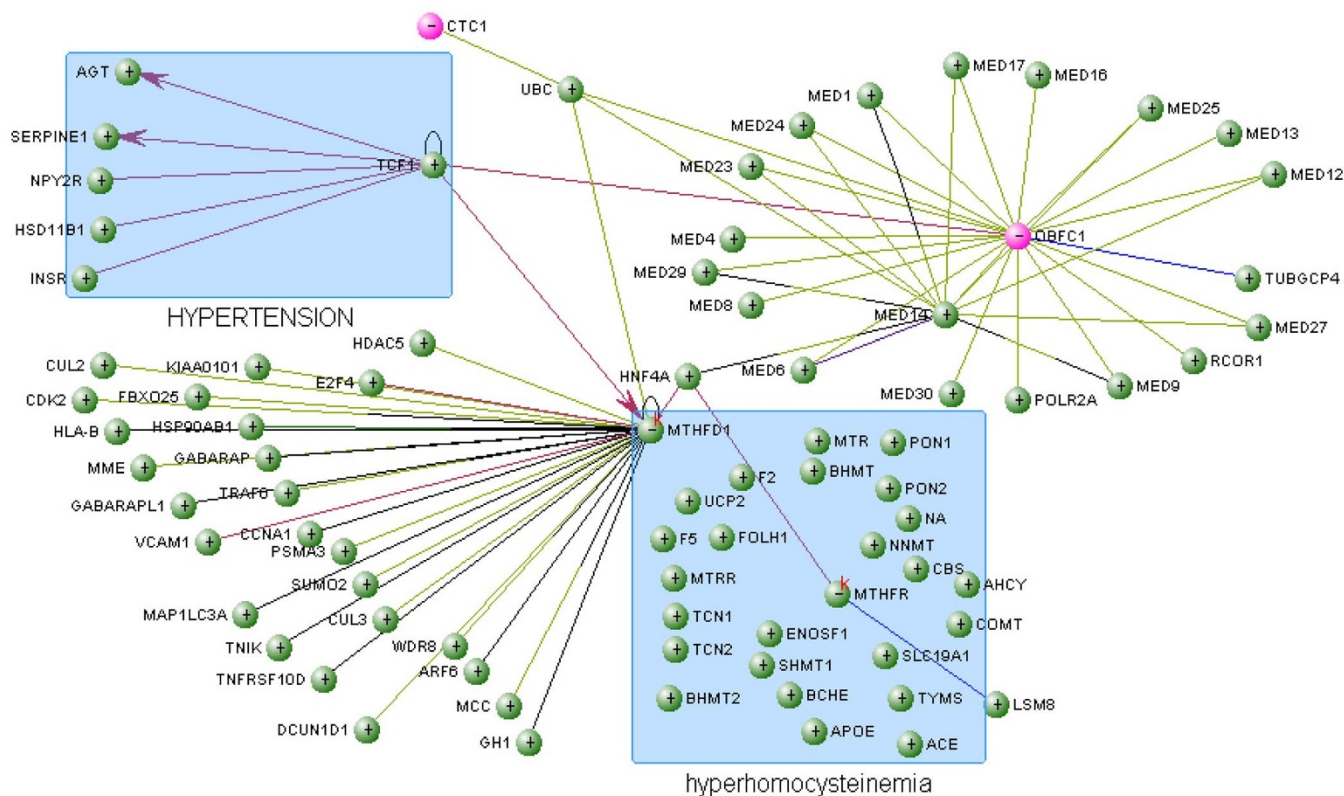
CTC1
AGT
SERPINE1
NPY2R
HSD11B1
INSR
TCF1
HYPERTENSION
UBC
MED1
MED17
MED16
MED25
MED13
MED12
MED24
MED23
MED4
OBFC1
TUBGCP4
MED29
MED8
MED14
MED27
MED6
RCOR1
MED30
POLR2A
MED9
HDAC5
HNF4A
CUL2
KIAA0101
E2F4
CDK2
FBXO25
HLA-B
HSP90AB1
MTHFD1
MME
GABARAP
GABARAPL1
TRAF6
VCAM1
CCNA1
PSMA3
SUMO2
MAP1LC3A
CUL3
TNIK
TNFRSF10D
WDR8
ARF6
DCUN1D1
MCC
GH1
MTR
PON1
BHMT
F2
UCP2
PON2
NA
F5
FOLH1
NNMT
CBS
AHCY
MTRR
MTHFR
COMT
TCN1
ENOSF1
TCN2
SHMT1
SLC19A1
BHMT2
BCHE
TYMS
LSM8
APOE
ACE
hyperhomocysteinemia